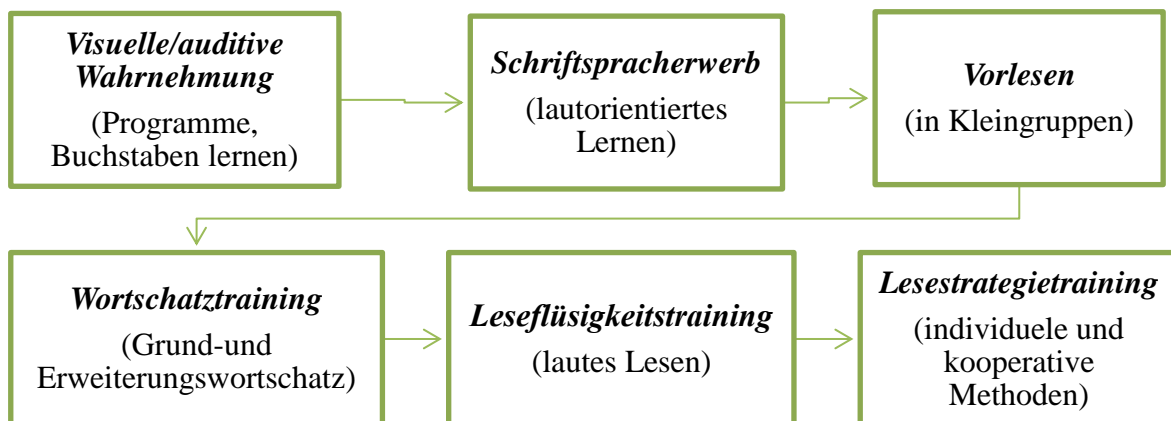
***Visuelle/auditive Wahrnehmung***
(Programme, Buchstaben lernen)

***Schriftspracherwerb***
(lautorientiertes Lernen)

***Vorlesen***
(in Kleingruppen)

***Wortschatztraining***
(Grund-und Erweiterungswortschatz)

***Leseflüsigkeitstraining***
(lautes Lesen)

***Lesestrategietraining***
(individuele und kooperative Methoden)